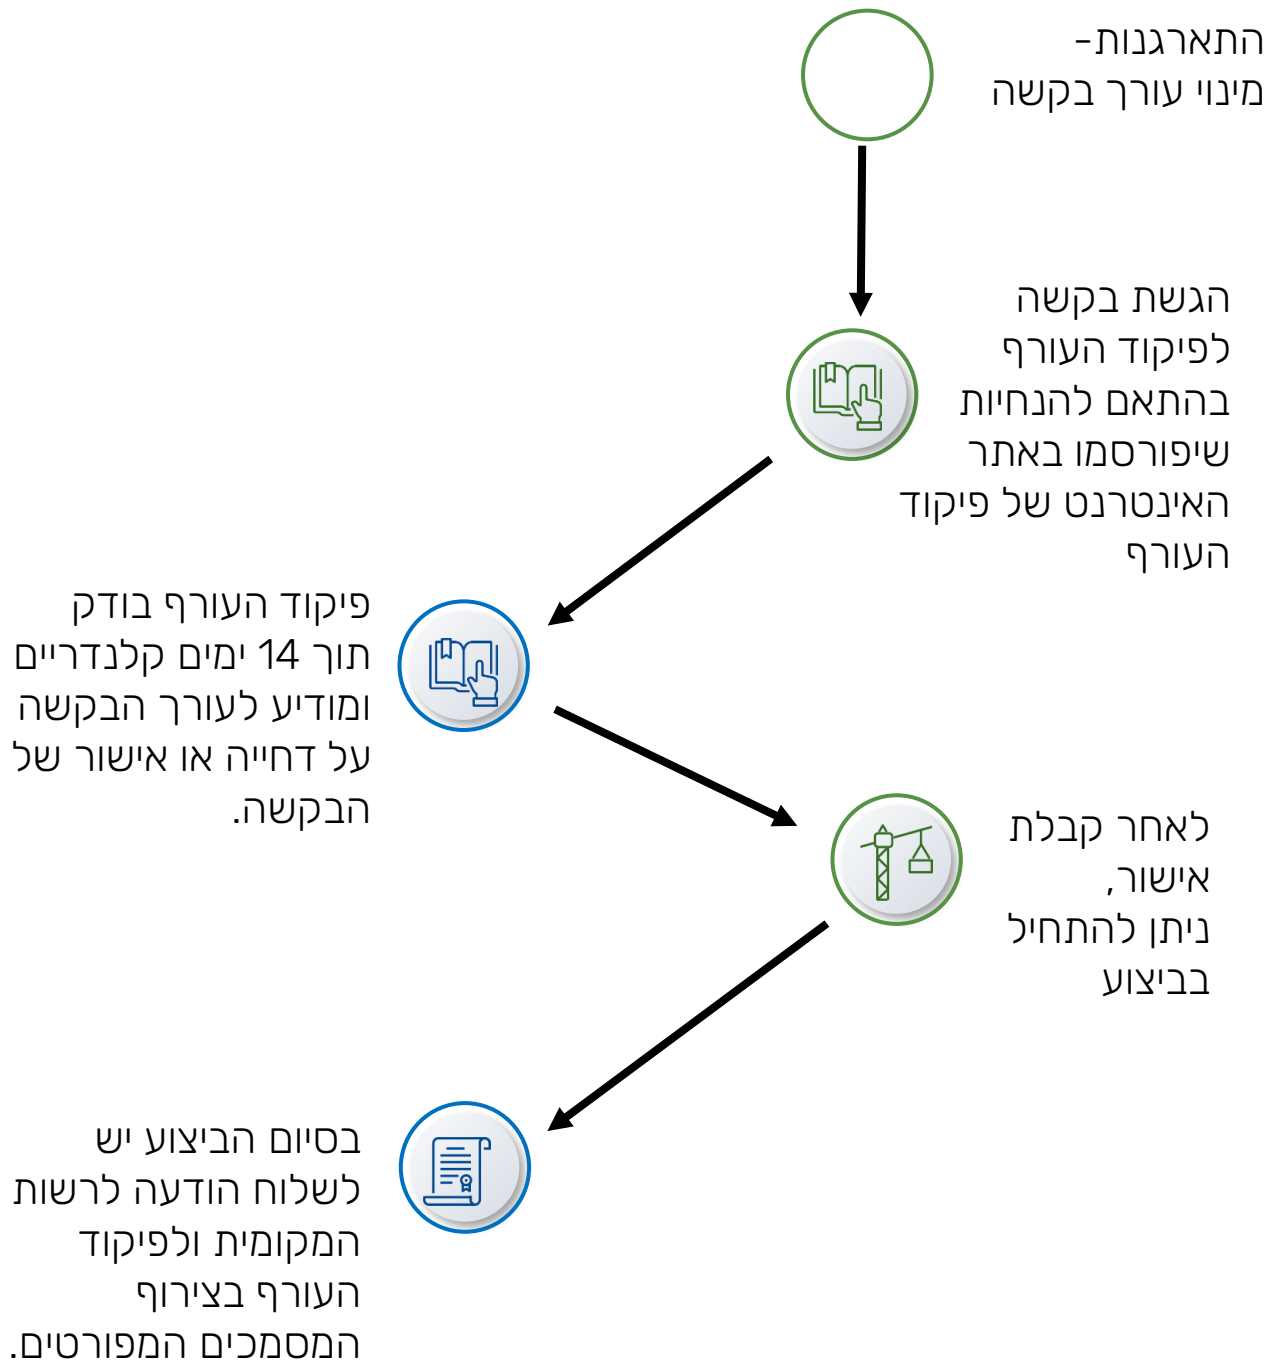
התארגנות- מינוי עורך בקשה

הגשת בקשה לפיקוד העורף בהתאם להנחיות שיפורסמו באתר האינטרנט של פיקוד העורף

פיקוד העורף בודק תוך 14 ימים קלנדריים ומודיע לעורך הבקשה על דחייה או אישור של הבקשה.

לאחר קבלת אישור, ניתן להתחיל בביצוע

בסיום הביצוע יש לשלוח הודעה לרשות המקומית ולפיקוד העורף בצירוף המסמכים המפורטים.